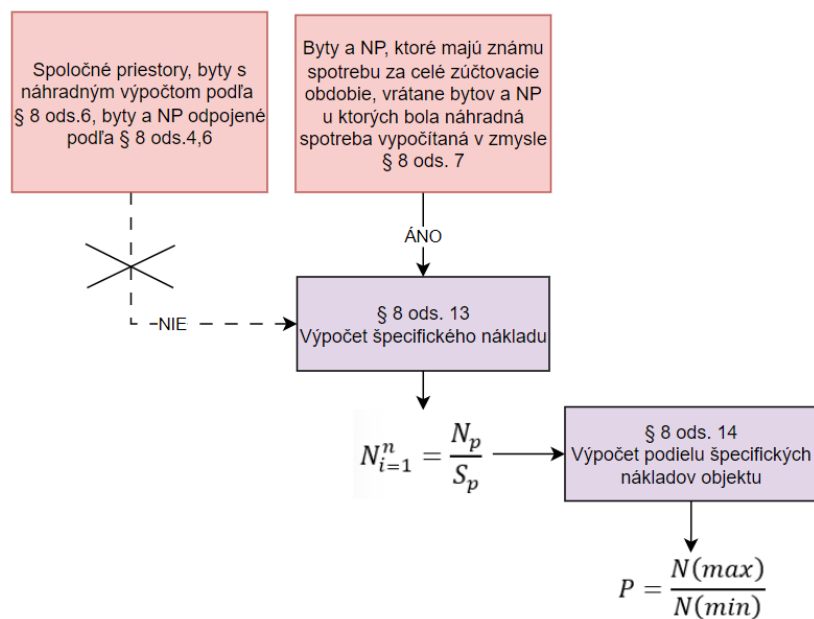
Spoločné priestory, byty s náhradným výpočtom podľa § 8 ods.6, byty a NP odpojené podľa § 8 ods.4,6

Byty a NP, ktoré majú známu spotrebu za celé zúčtovacie obdobie, vrátane bytov a NP u ktorých bola náhradná spotreba vypočítaná v zmysle § 8 ods. 7

ÁNO

NIE

§ 8 ods. 13
Výpočet špecifického nákladu

$N_{i=1}^{n} = \frac{N_p}{S_p}$

§ 8 ods. 14
Výpočet podielu špecifických nákladov objektu

$P = \frac{N(max)}{N(min)}$